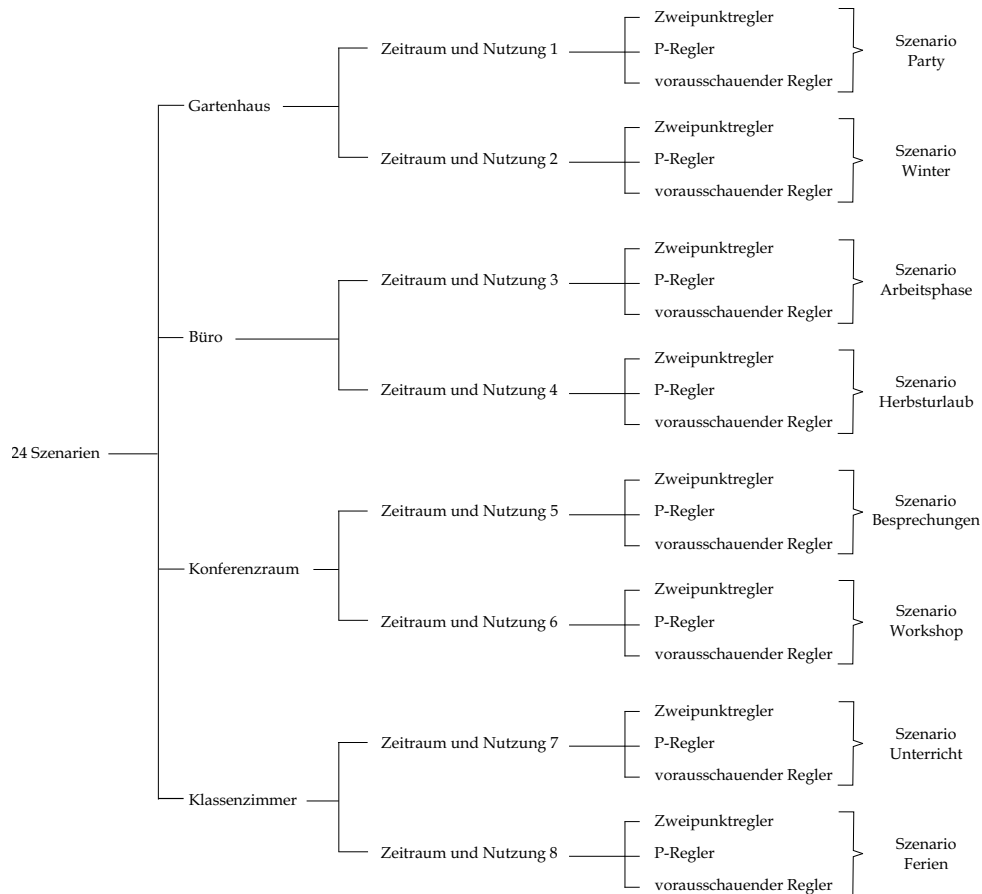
24 Szenarien

Gartenhaus

Zeitraum und Nutzung 1

Zweipunktregler
P-Regler
vorausschauender Regler

Szenario Party

Zeitraum und Nutzung 2

Zweipunktregler
P-Regler
vorausschauender Regler

Szenario Winter

Büro

Zeitraum und Nutzung 3

Zweipunktregler
P-Regler
vorausschauender Regler

Szenario Arbeitsphase

Zeitraum und Nutzung 4

Zweipunktregler
P-Regler
vorausschauender Regler

Szenario Herbsturlaub

Konferenzraum

Zeitraum und Nutzung 5

Zweipunktregler
P-Regler
vorausschauender Regler

Szenario Besprechungen

Zeitraum und Nutzung 6

Zweipunktregler
P-Regler
vorausschauender Regler

Szenario Workshop

Klassenzimmer

Zeitraum und Nutzung 7

Zweipunktregler
P-Regler
vorausschauender Regler

Szenario Unterricht

Zeitraum und Nutzung 8

Zweipunktregler
P-Regler
vorausschauender Regler

Szenario Ferien